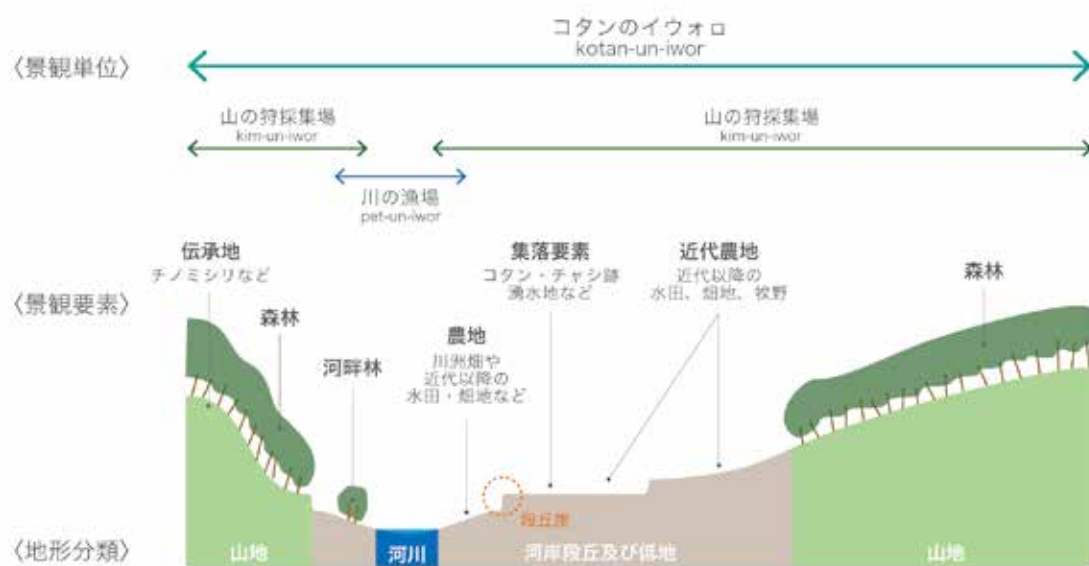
〈景観単位〉

コタンのイウォロ
kotan-un-iwor

山の狩採集場
kim-un-iwor

山の狩採集場
kim-un-iwor

川の漁場
pet-un-iwor

〈景観要素〉

伝承地
チノミシリなど

森林

河畔林

農地
川洲畑や
近代以降の
水田・畑地など

集落要素
コタン・チャシ跡
湧水地など

近代農地
近代以降の
水田、畑地、牧野

森林

段丘崖

〈地形分類〉

山地

河川

河岸段丘及び低地

山地